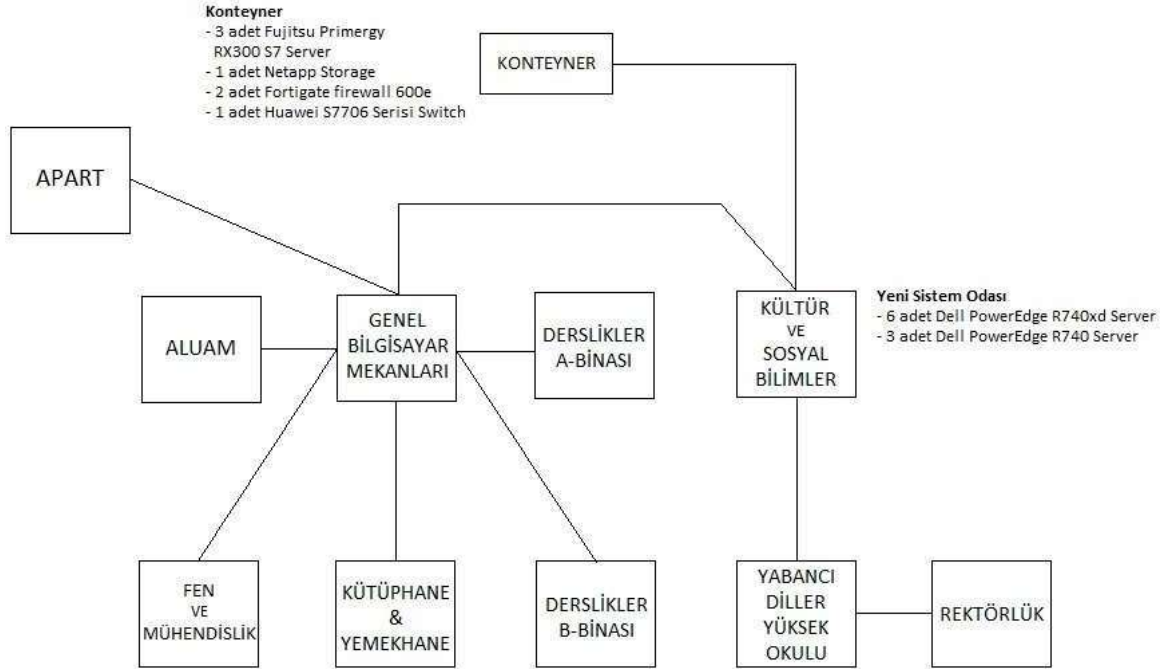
Konteyner
- 3 adet Fujitsu Primergy RX300 S7 Server
- 1 adet Netapp Storage
- 2 adet Fortigate firewall 600e
- 1 adet Huawei S7706 Serisi Switch

KONTEYNER

APART

Yeni Sistem Odası
- 6 adet Dell PowerEdge R740xd Server
- 3 adet Dell PowerEdge R740 Server

ALUAM

GENEL BİLGİSAYAR MEKANLARI

DERSLİKLER A-BİNASI

KÜLTÜR VE SOSYAL BİLİMLER

FEN VE MÜHENDİSLİK

KÜTÜPHANE & YEMEKHANE

DERSLİKLER B-BİNASI

YABANCI DİLLER YÜKSEK OKULU

REKTÖRLÜK